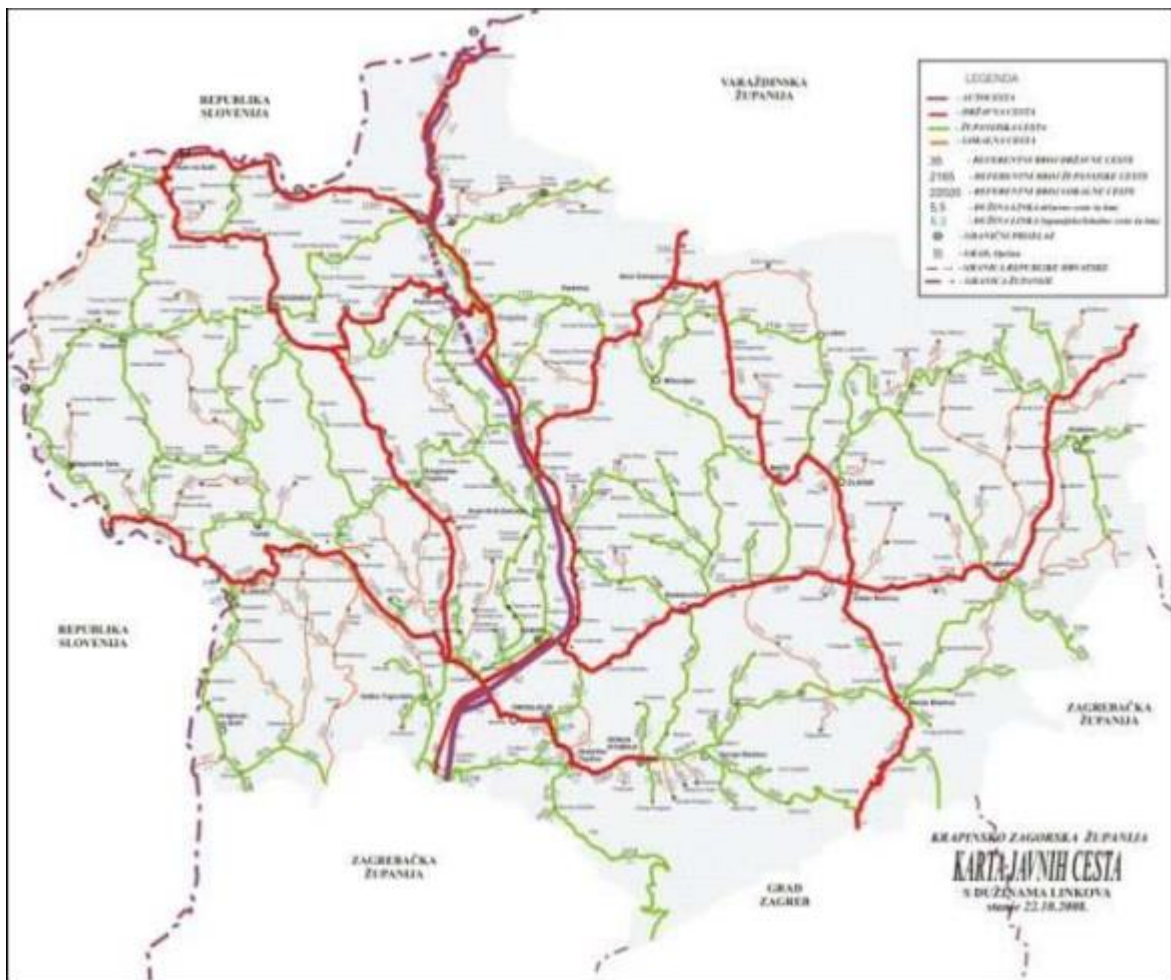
REPUBLIKA SLOVENIJA

VARAŽDINSKA ŽUPANIJA

LEGENDA
- AUTOCESTA
- DRŽAVNA CESTA
- ŽUPANIJSKA CESTA
- LOKALNA CESTA
35 - REFERENTNI BROJ DRŽAVNE CESTE
2165 - REFERENTNI BROJ ŽUPANIJSKE CESTE
22020 - REFERENTNI BROJ LOKALNE CESTE
5,5 - DUŽINA LINKA (državne ceste) u km
5,5 - DUŽINA LINKA (županijske/lokalne ceste) u km
- GRANIČNI PRIJELAZ
- GRAD, Općina
- GRANICA REPUBLIKE HRVATSKE
- GRANICA ŽUPANIJE

REPUBLIKA SLOVENIJA

ZAGREBAČKA ŽUPANIJA

ZAGREBAČKA ŽUPANIJA

GRAD ZAGREB

KRAPINSKO ZAGORSKA ŽUPANIJA
KARTA JAVNIH CESTA
S DUŽINAMA LINKOVA
stanje 22.10.2008.